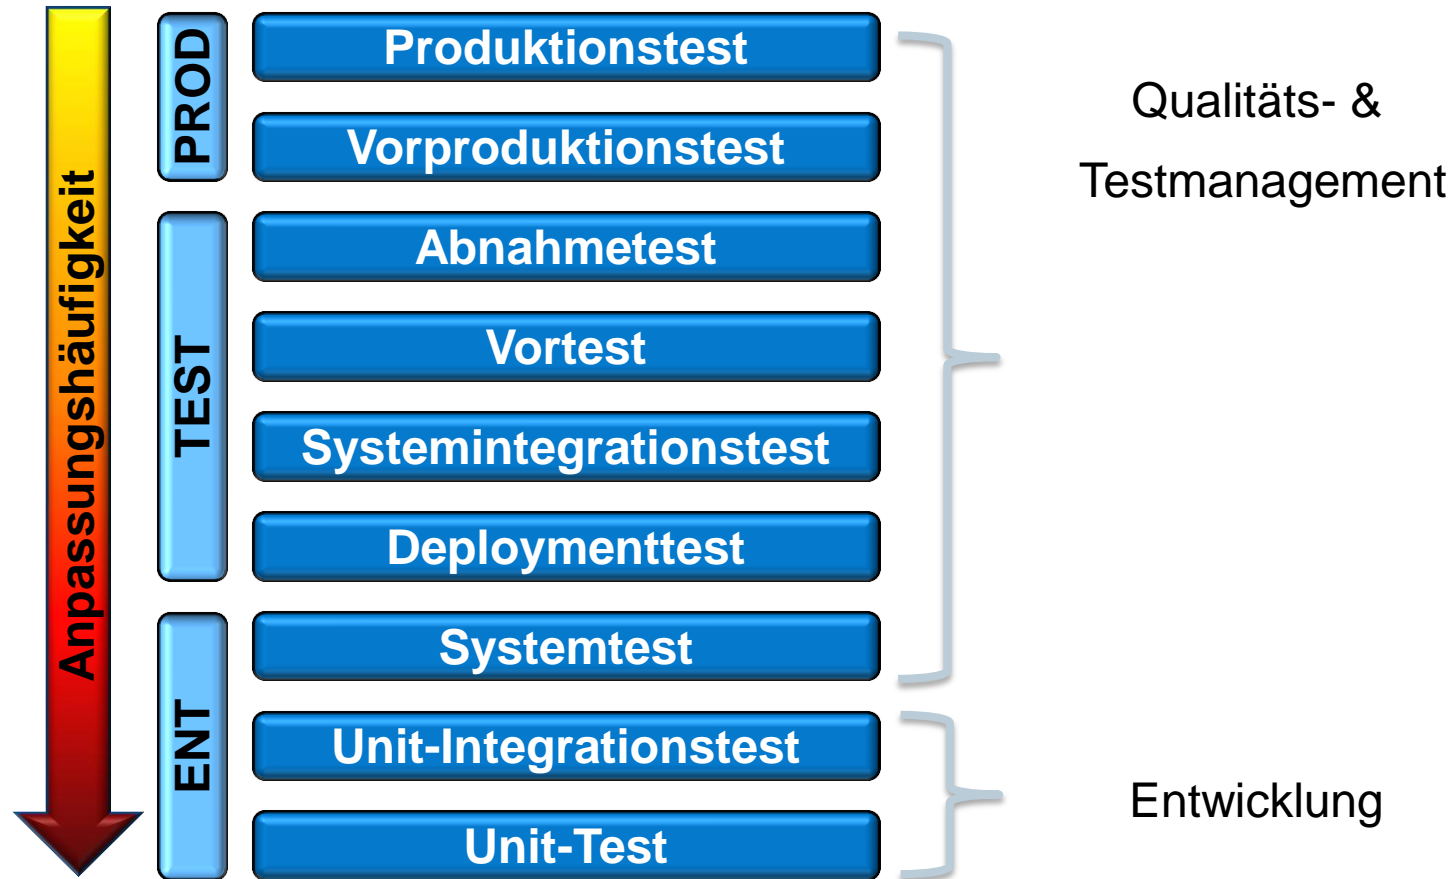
Anpassungshäufigkeit

PROD

TEST

ENT

Produktionstest

Vorproduktionstest

Abnahmetest

Vortest

Systemintegrationstest

Deploymenttest

Systemtest

Unit-Integrationstest

Unit-Test

Qualitäts- & Testmanagement

Entwicklung